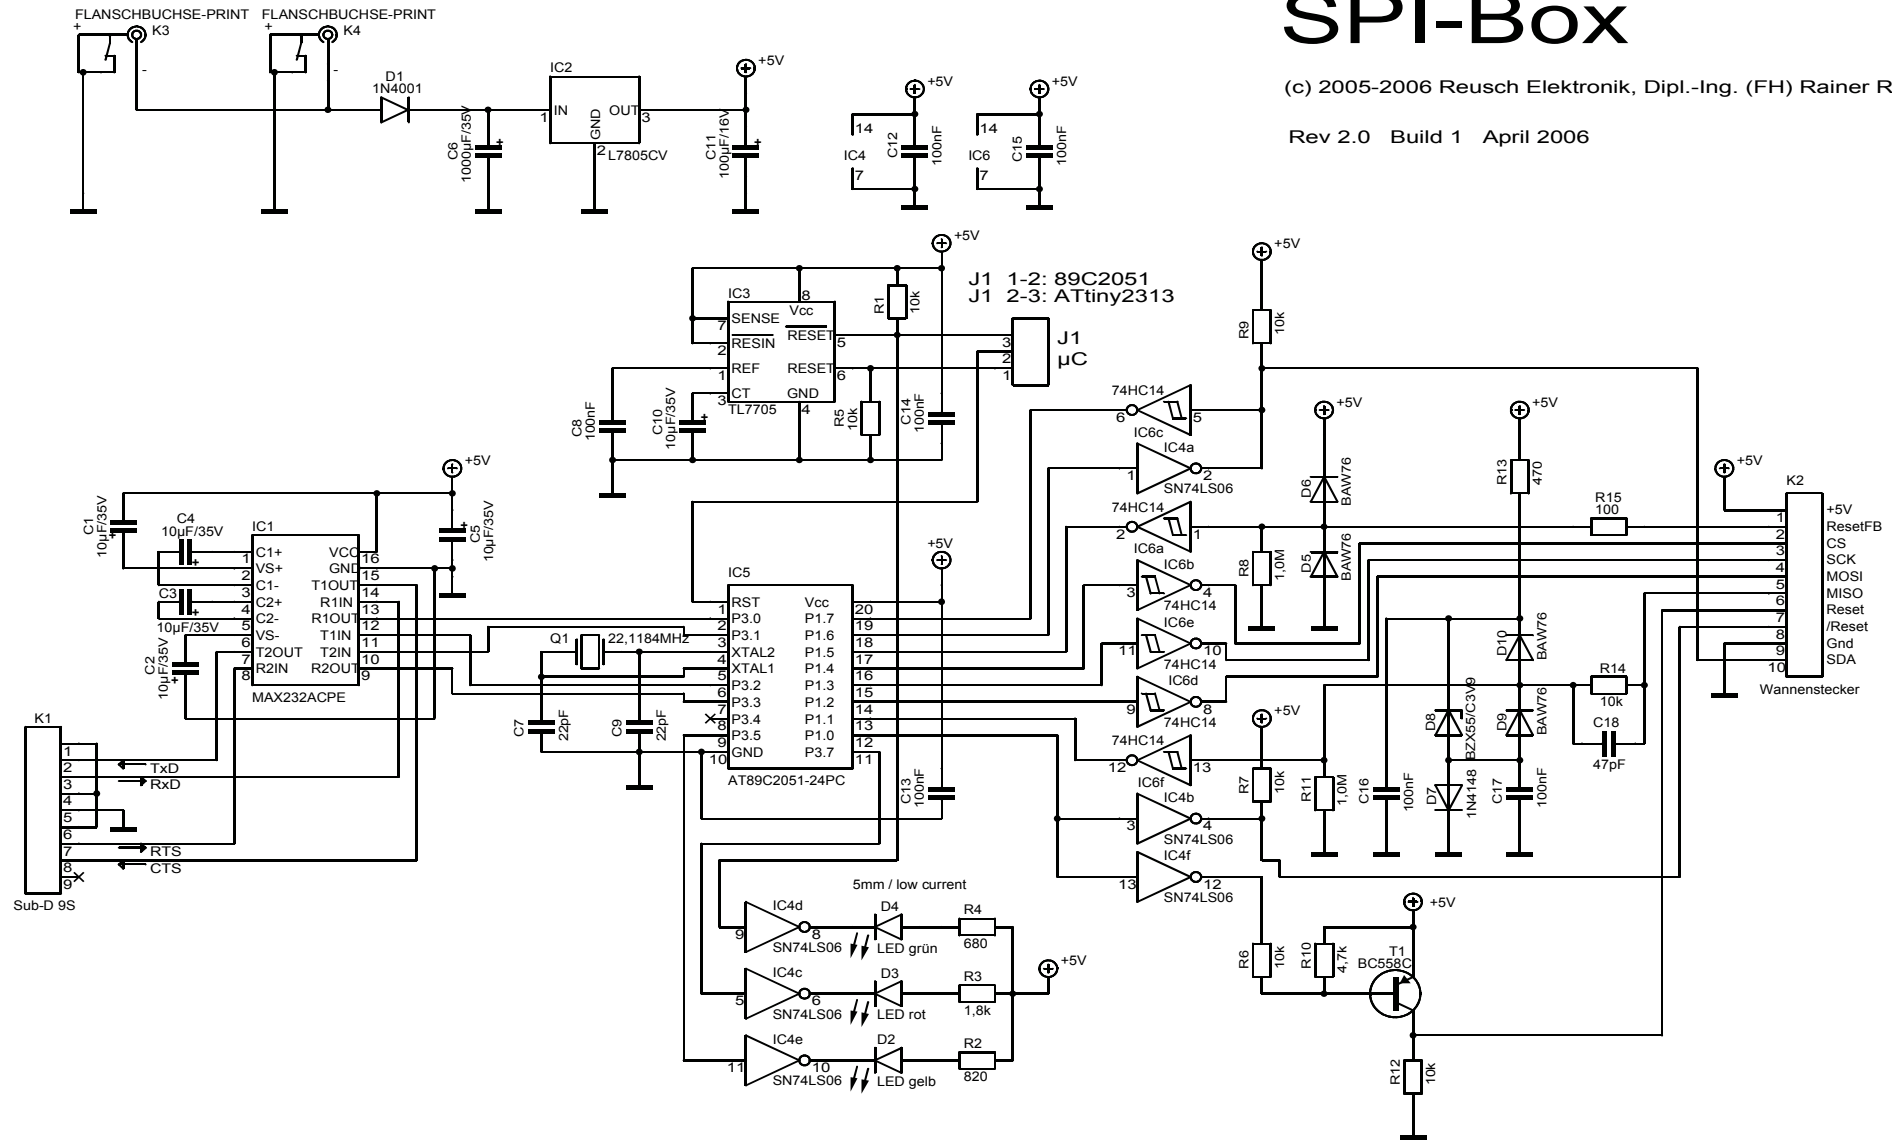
SPI-Box

(c) 2005-2006 Reusch Elektronik, Dipl.-Ing. (FH) Rainer R

Rev 2.0 Build 1 April 2006

FLANSCHBUCHSE-PRINT K3 FLANSCHBUCHSE-PRINT K4

D1 1N4001

IC2 IN GND OUT L7805CV

C6 1000µF/35V

C11 100µF/16V

+5V

IC4 14 7 C12 100nF

IC6 14 7 C15 100nF

J1 1-2: 89C2051
J1 2-3: ATtiny2313

IC3 Vcc SENSE RESET RESIN RESET REF CT GND TL7705

R1 10k

J1 µC

C8 100nF C10 10µF/35V R5 10k C14 100nF

R9 10k

74HC14 IC6c

IC4a SN74LS06

IC6a 74HC14

IC6b 74HC14

IC6e 74HC14

IC6d 74HC14

IC6f 74HC14

IC4b SN74LS06

IC4f SN74LS06

D6 BAW76 D5 BAW76 R8 1,0M

R13 470 R15 100

D10 BAW76 D9 BAW76 R14 10k C18 47pF

D8 BZX55/C3V9 D7 1N4148 C16 100nF C17 100nF

R7 10k R11 1,0M

K2 +5V ResetFB CS SCK MOSI MISO Reset /Reset Gnd SDA Wannenstecker

IC1 C1+ VS+ C1- C2+ C2- VS- T2OUT R2IN VCC GND T1OUT R1IN R1OUT T1IN T2IN R2OUT MAX232ACPE

C1 10µF/35V C4 10µF/35V C5 10µF/35V C3 10µF/35V C2 10µF/35V

K1 Sub-D 9S TxD RxD RTS CTS

IC5 RST P3.0 P3.1 XTAL2 XTAL1 P3.2 P3.3 P3.4 P3.5 GND Vcc P1.7 P1.6 P1.5 P1.4 P1.3 P1.2 P1.1 P1.0 P3.7 AT89C2051-24PC

Q1 22,1184MHz C7 22pF C9 22pF C13 100nF

5mm / low current

IC4d SN74LS06 D4 LED grün R4 680

IC4c SN74LS06 D3 LED rot R3 1,8k

IC4e SN74LS06 D2 LED gelb R2 820

R6 10k R10 4,7k T1 BC558C R12 10k